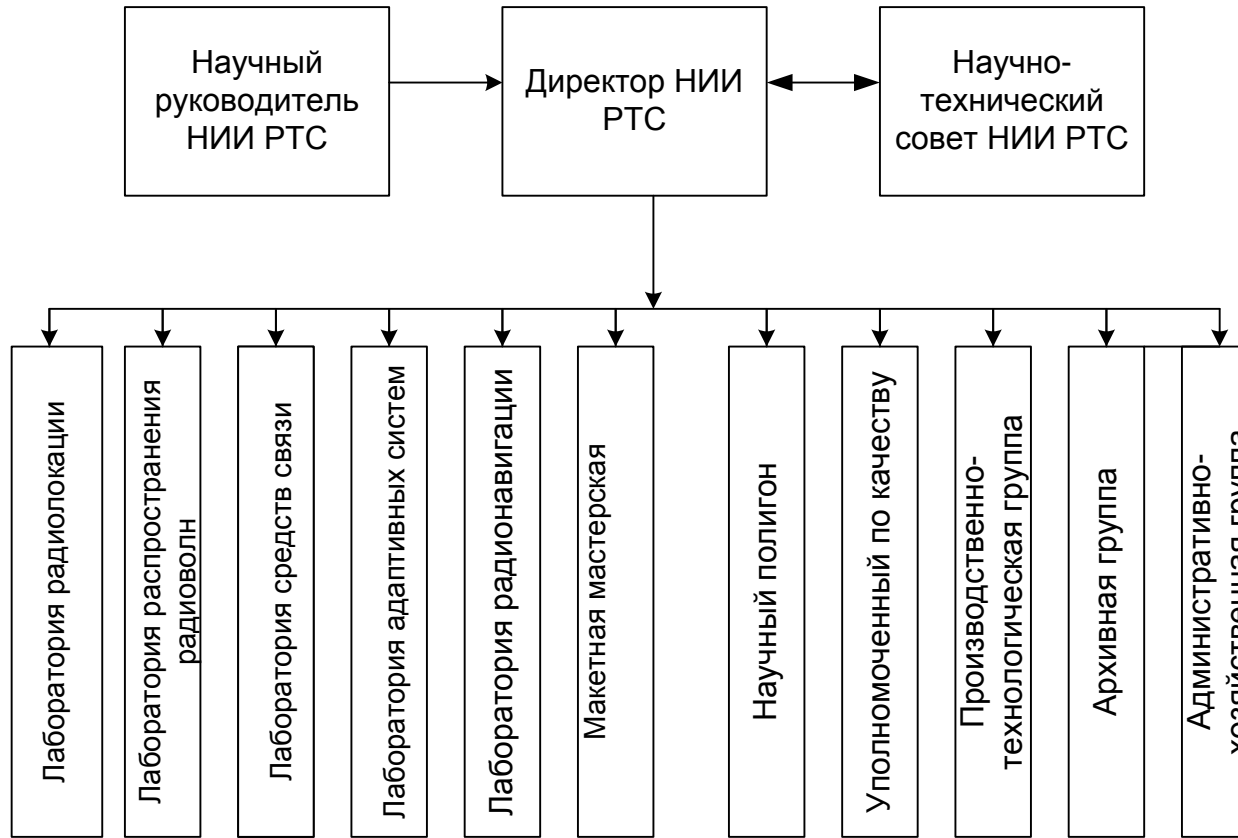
Научный руководитель НИИ РТС

Директор НИИ РТС

Научно-технический совет НИИ РТС

Лаборатория радиолокации

Лаборатория распространения радиоволн

Лаборатория средств связи

Лаборатория адаптивных систем

Лаборатория радионавигации

Макетная мастерская

Научный полигон

Уполномоченный по качеству

Производственно-технологическая группа

Архивная группа

Административно-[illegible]